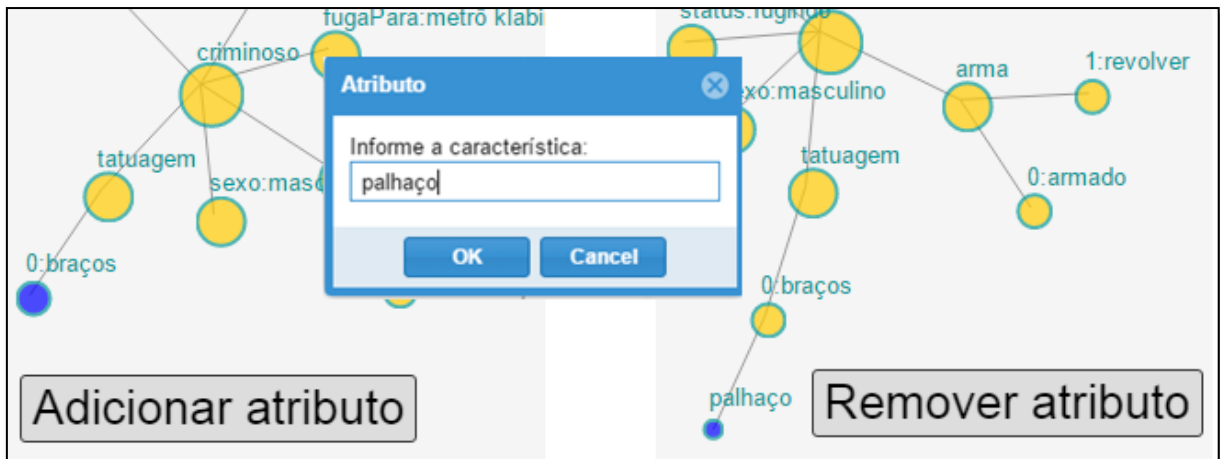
fugaPara:metrô klabi
criminoso
tatuagem
sexo:masc
0:braços
Atributo
Informe a característica:
palhaço
OK
Cancel
Adicionar atributo
status:fugindo
exo:masculino
arma
1:revolver
tatuagem
0:armado
0:braços
palhaço
Remover atributo